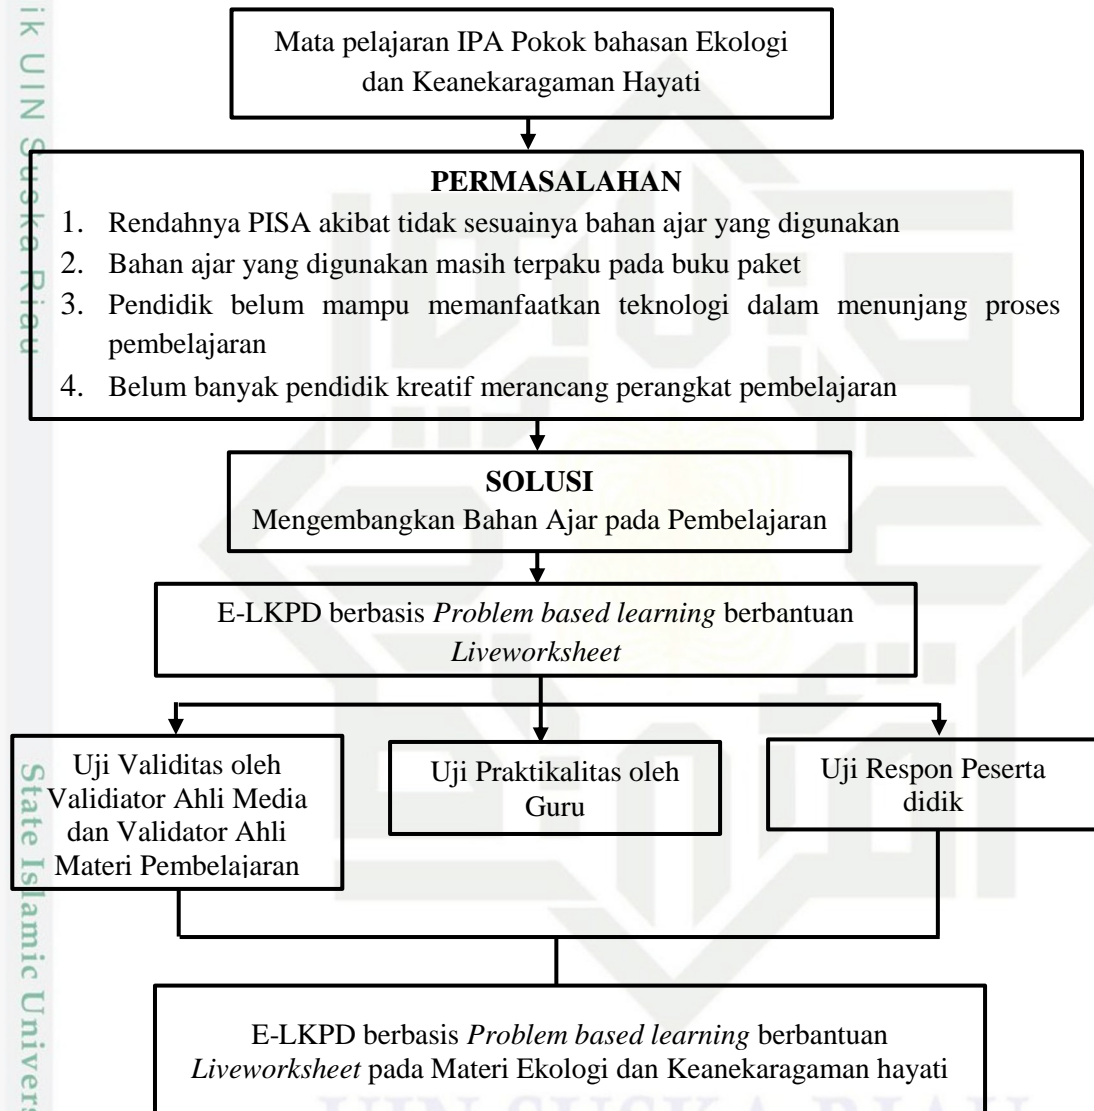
ik UIN Suska Riau

Mata pelajaran IPA Pokok bahasan Ekologi dan Keanekaragaman Hayati

**PERMASALAHAN**

1. Rendahnya PISA akibat tidak sesuainya bahan ajar yang digunakan
2. Bahan ajar yang digunakan masih terpaku pada buku paket
3. Pendidik belum mampu memanfaatkan teknologi dalam menunjang proses pembelajaran
4. Belum banyak pendidik kreatif merancang perangkat pembelajaran

**SOLUSI**
Mengembangkan Bahan Ajar pada Pembelajaran

E-LKPD berbasis *Problem based learning* berbantuan *Liveworksheet*

Uji Validitas oleh Validator Ahli Media dan Validator Ahli Materi Pembelajaran

Uji Praktikalitas oleh Guru

Uji Respon Peserta didik

E-LKPD berbasis *Problem based learning* berbantuan *Liveworksheet* pada Materi Ekologi dan Keanekaragaman hayati

State Islamic Univers